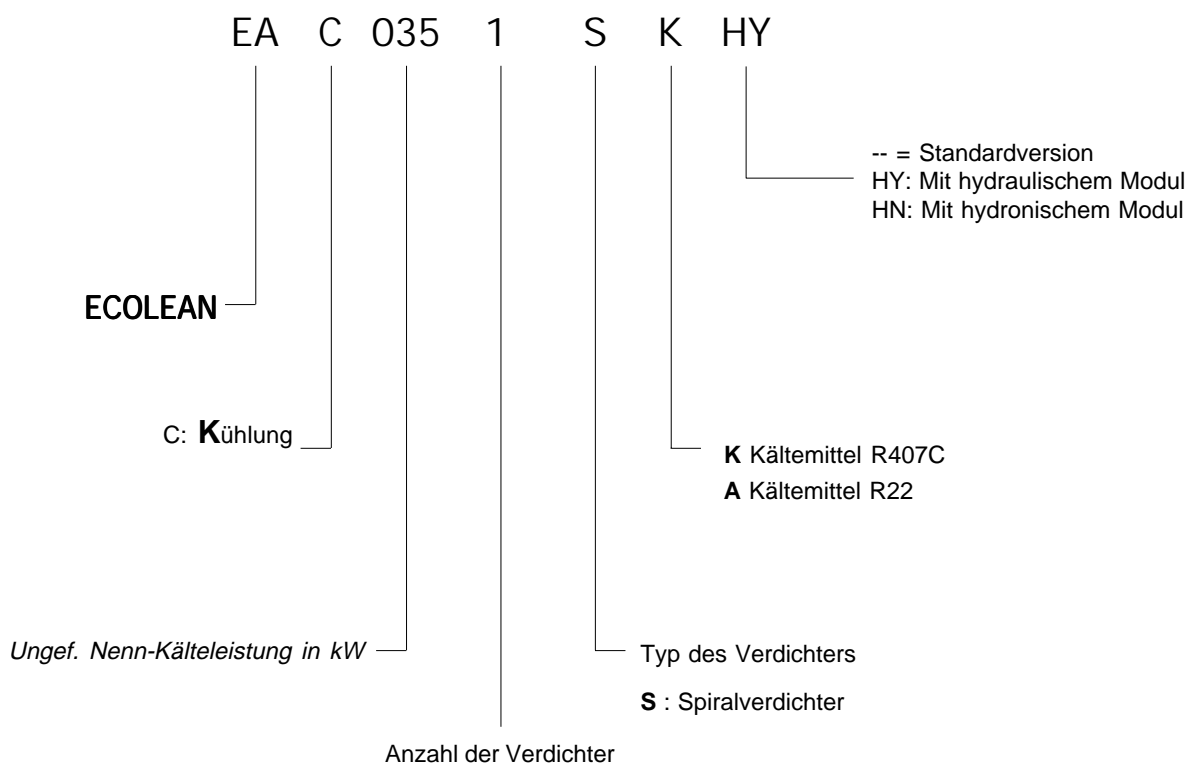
EA C 035 1 S K HY

-- = Standardversion
HY: Mit hydraulischem Modul
HN: Mit hydronischem Modul

ECOLEAN

C: **K**ühlung

**K** Kältemittel R407C
**A** Kältemittel R22

*Ungef. Nenn-Kälteleistung in kW*

Typ des Verdichters

**S** : Spiralverdichter

Anzahl der Verdichter